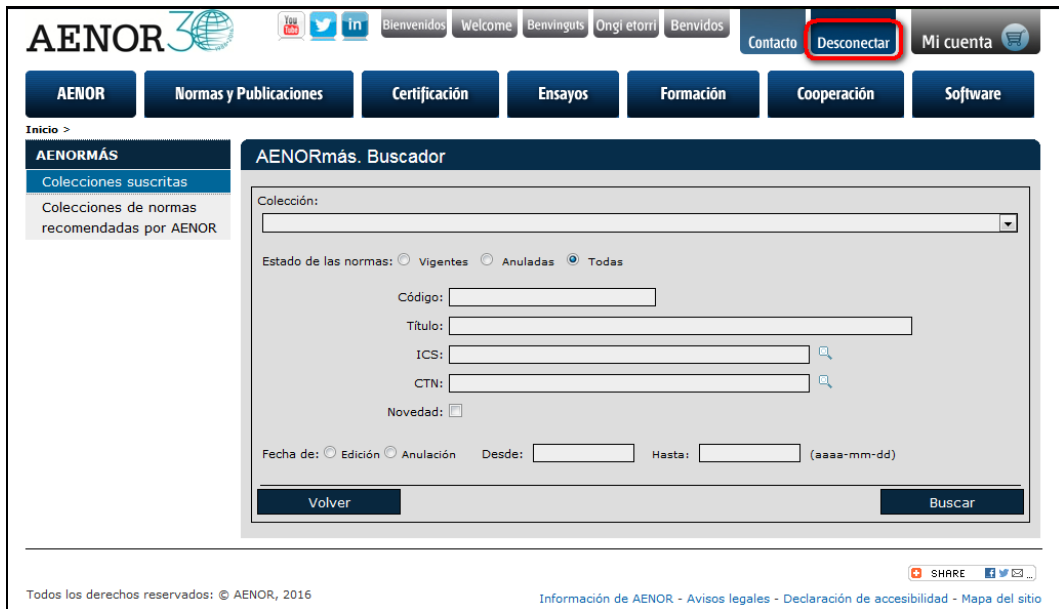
AENOR

You Tube in Bienvenidos Welcome Benvinguts Ongi etorri Benvidos

Contacto Desconectar Mi cuenta

AENOR Normas y Publicaciones Certificación Ensayos Formación Cooperación Software

Inicio >

AENORMÁS

Colecciones suscritas

Colecciones de normas recomendadas por AENOR

AENORmás. Buscador

Colección:

Estado de las normas: Vigentes Anuladas Todas

Código:

Título:

ICS:

CTN:

Novedad:

Fecha de: Edición Anulación Desde: Hasta: (aaaa-mm-dd)

Volver

Buscar

SHARE

Todos los derechos reservados: © AENOR, 2016

Información de AENOR - Avisos legales - Declaración de accesibilidad - Mapa del sitio